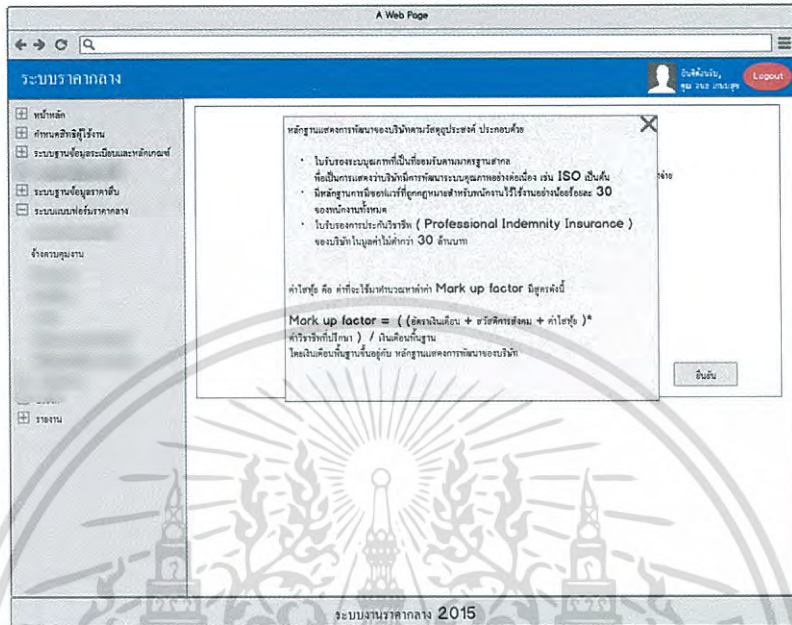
A Web Page

ระบบราคากลาง

ยินดีต้อนรับ, คุณ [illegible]

Logout

หน้าหลัก
กำหนดสิทธิผู้ใช้งาน
ระบบฐานข้อมูลระเบียบและหลักเกณฑ์
ระบบฐานข้อมูลราคาต้น
ระบบแบบฟอร์มราคากลาง
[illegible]
จ้างควบคุมงาน
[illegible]
รายงาน

หลักฐานแสดงการพัฒนาของบริษัทตามวัตถุประสงค์ ประกอบด้วย

• ใบรับรองระบบคุณภาพที่เป็นที่ยอมรับตามมาตรฐานสากล ที่เป็นการแสดงว่าบริษัทมีการพัฒนาระบบคุณภาพอย่างต่อเนื่อง เช่น ISO เป็นต้น
• มีหลักฐานการมีซอฟแวร์ที่ถูกกฎหมายสำหรับพนักงานไว้ใช้งานอย่างน้อยร้อยละ 30 ของพนักงานทั้งหมด
• ใบรับรองการประกันวิชาชีพ ( Professional Indemnity Insurance ) ของบริษัทในมูลค่าไม่ต่ำกว่า 30 ล้านบาท

ค่าใช้จ่าย

ค่าใช้ฮู้ด คือ ค่าที่จะใช้มาทำนวณหาค่าค่า Mark up factor มีสูตรดังนี้

Mark up factor = ( ( อัตราเงินเดือน + สวัสดิการสังคม + ค่าใช้ฮู้ด )* ค่าวิชาชีพที่ปรึกษา ) / เงินเดือนพื้นฐาน
โดยเงินเดือนพื้นฐานขึ้นอยู่กับ หลักฐานแสดงการพัฒนาของบริษัท

ยืนยัน

ระบบงานราคากลาง 2015